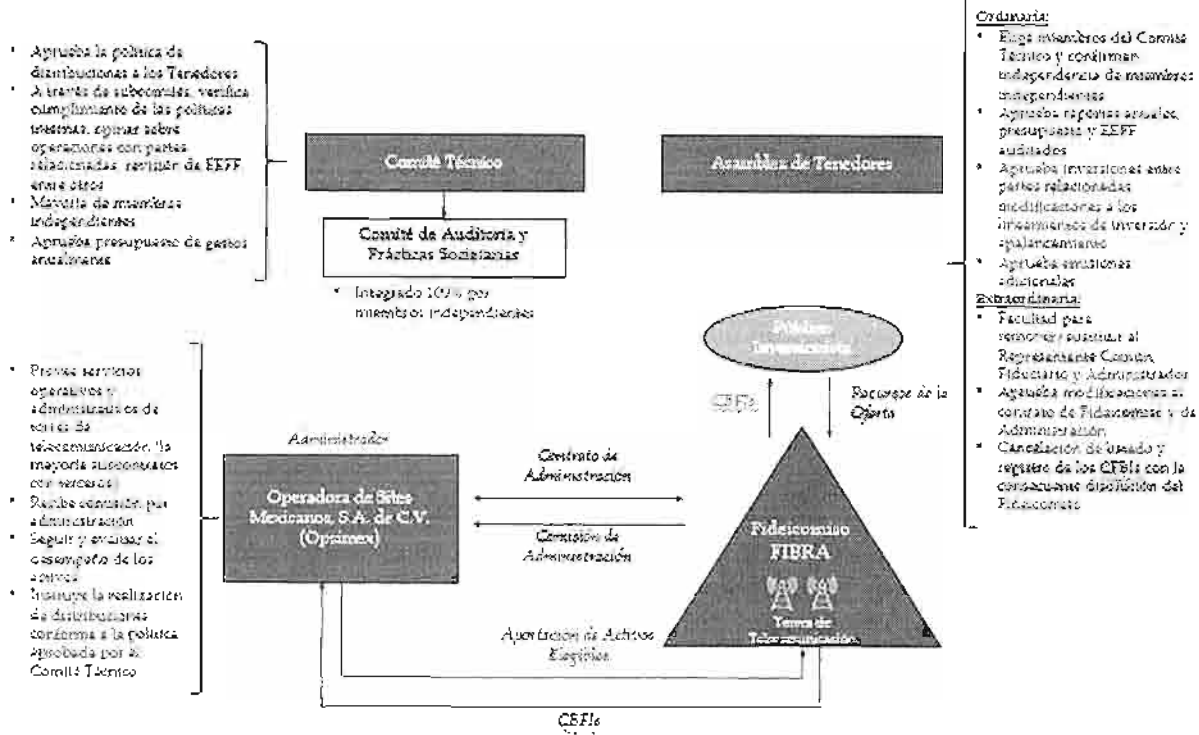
- Aprueba la política de distribuciones a los Tenedores
- A través de subcomités, verifica cumplimiento de las políticas internas, opina sobre operaciones con partes relacionadas, revisión de EEFF entre otros
- Mayoría de miembros independientes
- Aprueba presupuesto de gastos anualmente

Comité Técnico

Comité de Auditoría y Prácticas Societarias

- Integrado 100% por miembros independientes

Asamblea de Tenedores

Ordinaria:
- Elige miembros del Comité Técnico y confirman independencia de miembros independientes
- Aprueba reportes anuales, presupuesto y EEFF auditados
- Aprueba inversiones entre partes relacionadas, modificaciones a los lineamientos de inversión y apalancamiento
- Aprueba emisiones adicionales

Extraordinaria:
- Facultad para remover y sustituir al Representante Común, Fiduciario y Administrador
- Aprueba modificaciones al contrato de Fideicomiso y de Administración
- Cancelación de listado y registro de los CFBIs con la consecuente disolución del Fideicomiso

Público Inversionista

CBFIs

Recursos de la Oferta

- Provee servicios operativos y administrativos de torres de telecomunicación, (la mayoría subcontratados con terceros)
- Recibe comisión por administración
- Seguir y evaluar el desempeño de los activos
- Instruye la realización de distribuciones conforme a la política aprobada por el Comité Técnico

Administrador

Operadora de Sites Mexicanos, S.A. de C.V. (Opsimex)

Contrato de Administración

Comisión de Administración

Fideicomiso FIBRA

Torres de Telecomunicación

Aportación de Activos Elegibles

CBFIs